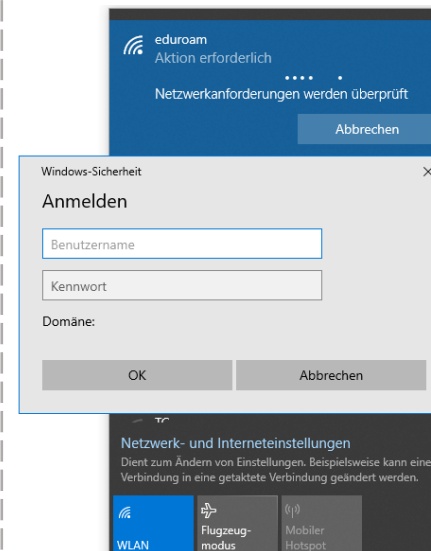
eduroam
Aktion erforderlich

Netzwerkanforderungen werden überprüft

Abbrechen

Windows-Sicherheit

Anmelden

Benutzername

Kennwort

Domäne:

OK

Abbrechen

TC

Netzwerk- und Interneteinstellungen

Dient zum Ändern von Einstellungen. Beispielsweise kann eine Verbindung in eine getaktete Verbindung geändert werden.

WLAN

Flugzeugmodus

Mobiler Hotspot